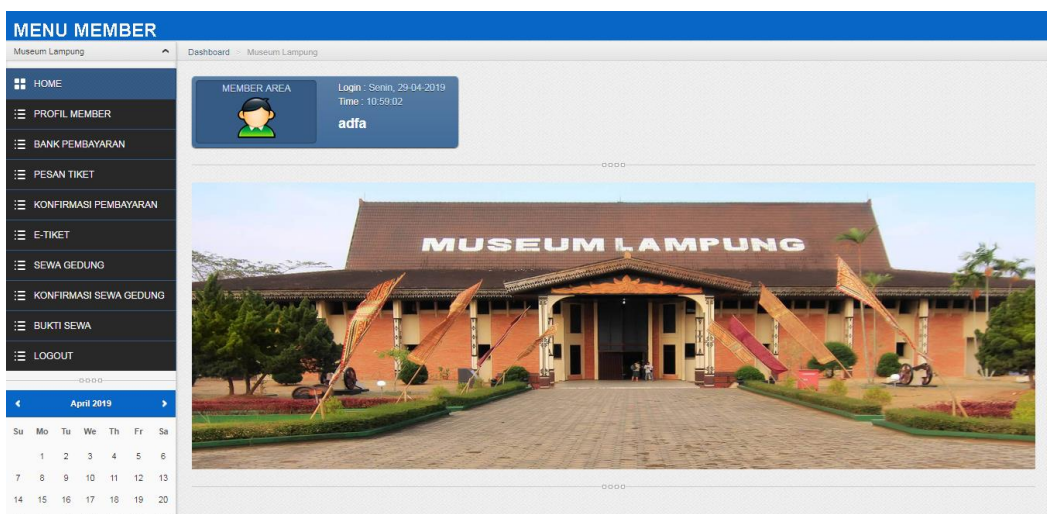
MENU MEMBER

Museum Lampung

Dashboard > Museum Lampung

HOME
PROFIL MEMBER
BANK PEMBAYARAN
PESAN TIKET
KONFIRMASI PEMBAYARAN
E-TIKET
SEWA GEDUNG
KONFIRMASI SEWA GEDUNG
BUKTI SEWA
LOGOUT

MEMBER AREA

Login : Senin, 29-04-2019
Time : 10:59:02
adfa

MUSEUM LAMPUNG

April 2019

| Su | Mo | Tu | We | Th | Fr | Sa |
|---|---|---|---|---|---|---|
| | 1 | 2 | 3 | 4 | 5 | 6 |
| 7 | 8 | 9 | 10 | 11 | 12 | 13 |
| 14 | 15 | 16 | 17 | 18 | 19 | 20 |